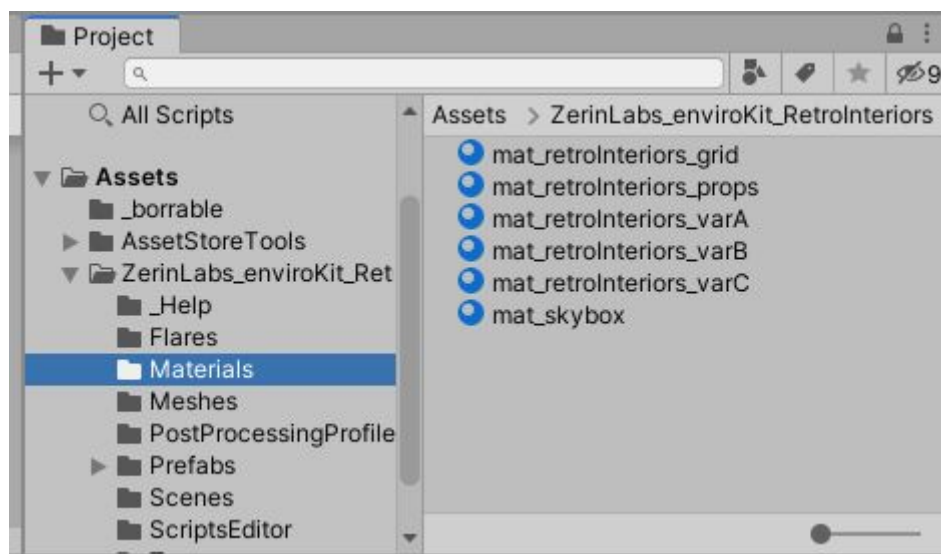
Project

+ ▾

All Scripts

Assets

_borrable

AssetStoreTools

ZerinLabs_enviroKit_Ret

_Help

Flares

Materials

Meshes

PostProcessingProfile

Prefabs

Scenes

ScriptsEditor

9

Assets > ZerinLabs_enviroKit_RetroInteriors

mat_retroInteriors_grid

mat_retroInteriors_props

mat_retroInteriors_varA

mat_retroInteriors_varB

mat_retroInteriors_varC

mat_skybox